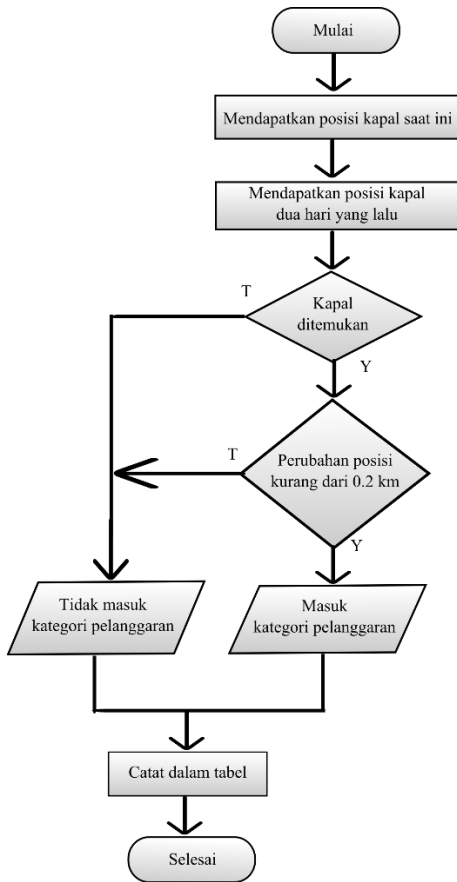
Mulai

Mendapatkan posisi kapal saat ini

Mendapatkan posisi kapal dua hari yang lalu

T

Kapal ditemukan

Y

T

Perubahan posisi kurang dari 0.2 km

Y

Tidak masuk kategori pelanggaran

Masuk kategori pelanggaran

Catat dalam tabel

Selesai